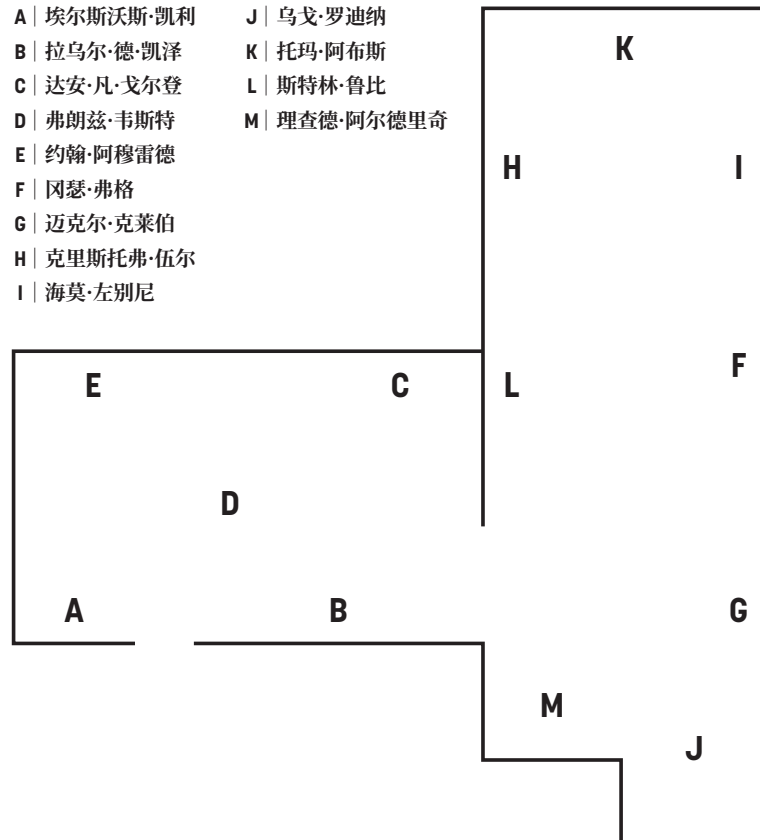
A | 埃尔斯沃斯·凯利
B | 拉乌尔·德·凯泽
C | 达安·凡·戈尔登
D | 弗朗兹·韦斯特
E | 约翰·阿穆雷德
F | 冈瑟·弗格
G | 迈克尔·克莱伯
H | 克里斯托弗·伍尔
I | 海莫·左别尼

J | 乌戈·罗迪纳
K | 托玛·阿布斯
L | 斯特林·鲁比
M | 理查德·阿尔德里奇

K
H
I
E
C
L
F
D
A
B
G
M
J